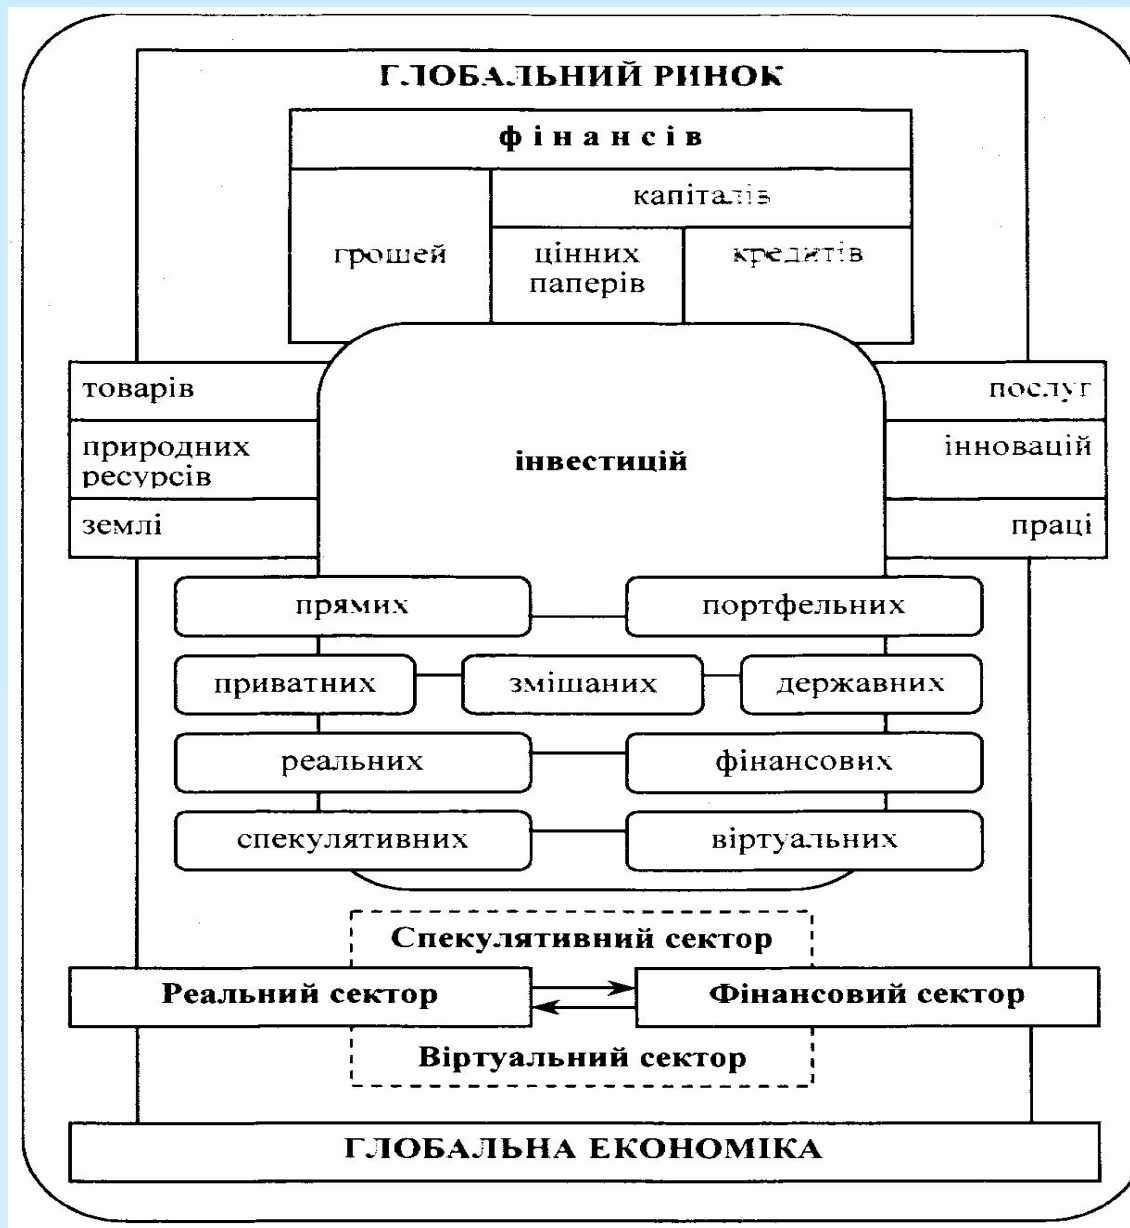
ГЛОБАЛЬНИЙ РИНОК

фінансів

капіталів

грошей

цінних паперів

кредитів

товарів

природних ресурсів

землі

інвестицій

послуг

інновацій

праці

прямих

портфельних

приватних

змішаних

державних

реальних

фінансових

спекулятивних

віртуальних

Спекулятивний сектор

Реальний сектор

Фінансовий сектор

Віртуальний сектор

ГЛОБАЛЬНА ЕКОНОМІКА